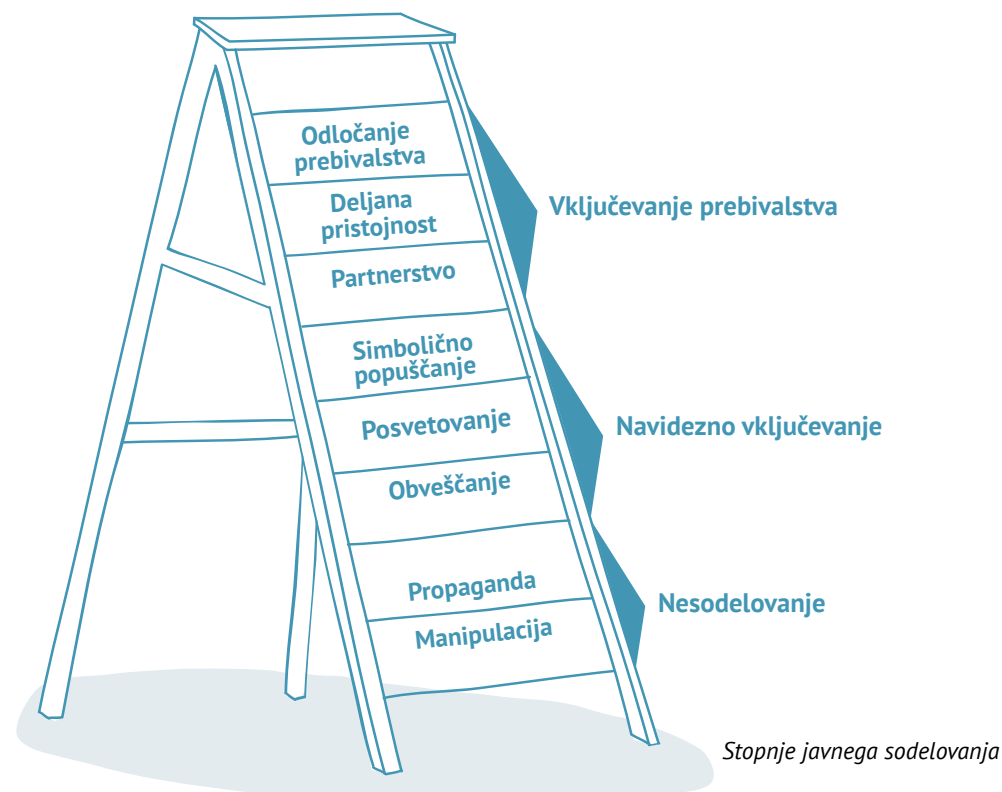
Odločanje prebivalstva

Deljana pristojnost

Partnerstvo

Simbolično popuščanje

Posvetovanje

Obveščanje

Propaganda

Manipulacija

Vključevanje prebivalstva

Navidezno vključevanje

Nesodelovanje

Stopnje javnega sodelovanja